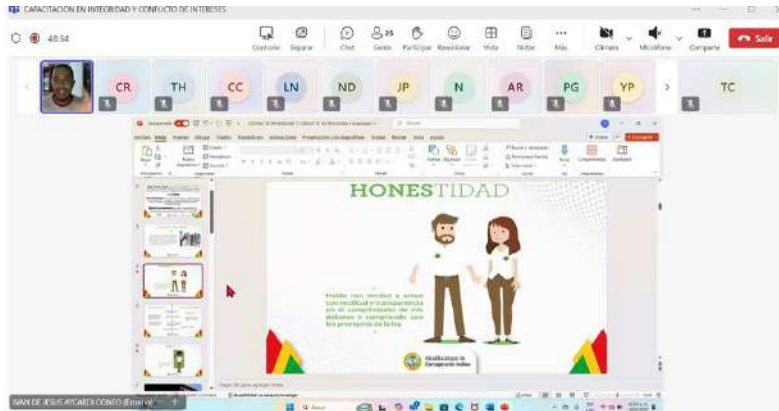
CAPACITACION EN INTEGRIDAD Y CONFLICTO DE INTERESES

48:34

Controle Separar Chat Gente 25 Participar Reaccionar Vista Notas Más Cámara Micrófono Compartir Salir

CR TH CC LN ND JP N AR PG YP TC

HONESTIDAD

Actúo con verdad y actuó con rectitud y transparencia en el cumplimiento de mis deberes y compartido con los procesos de todos

Alcaldía Municipal de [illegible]

IVAN DE JESUS AYCARDI CONTO (Externo)